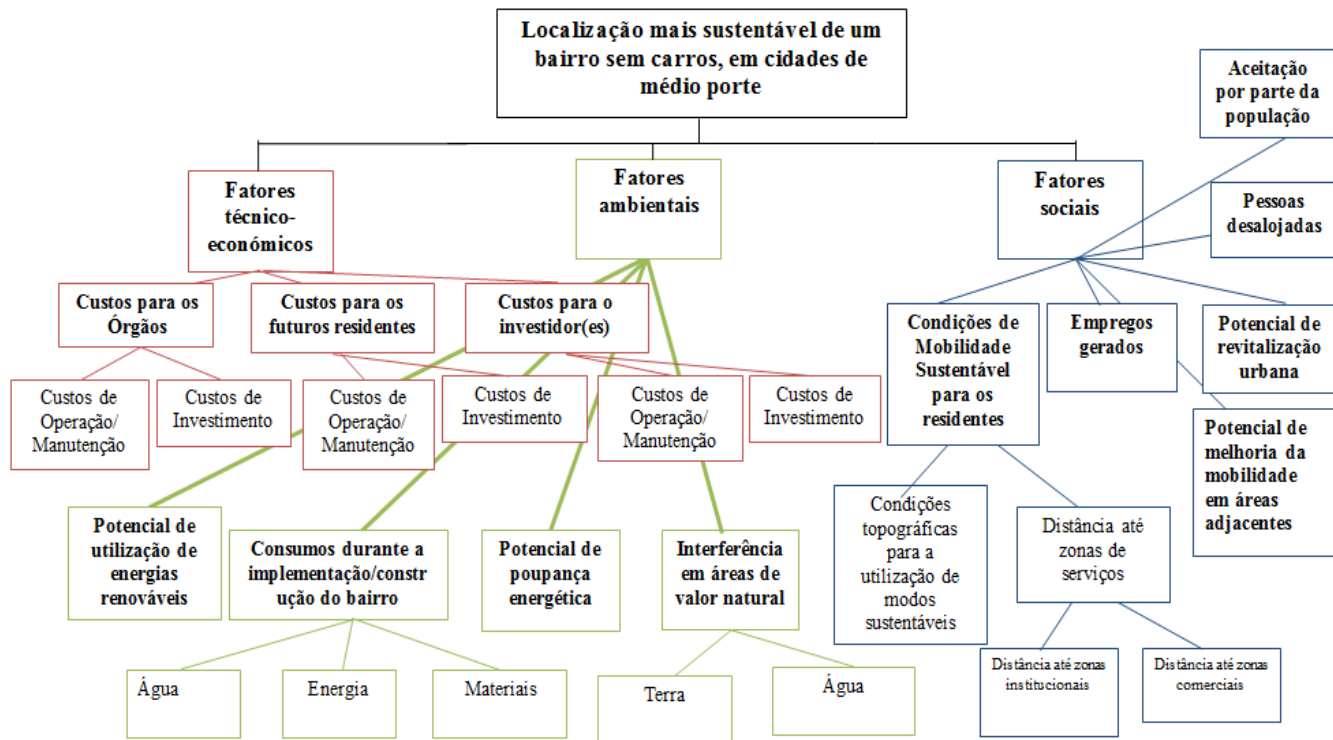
Localização mais sustentável de um bairro sem carros, em cidades de médio porte

Aceitação por parte da população

Fatores técnico-económicos

Fatores ambientais

Fatores sociais

Pessoas desalojadas

Custos para os Órgãos

Custos para os futuros residentes

Custos para o investidor(es)

Condições de Mobilidade Sustentável para os residentes

Empregos gerados

Potencial de revitalização urbana

Custos de Operação/ Manutenção

Custos de Investimento

Custos de Operação/ Manutenção

Custos de Investimento

Custos de Operação/ Manutenção

Custos de Investimento

Potencial de melhoria da mobilidade em áreas adjacentes

Potencial de utilização de energias renováveis

Consumos durante a implementação/construção do bairro

Potencial de poupança energética

Interferência em áreas de valor natural

Condições topográficas para a utilização de modos sustentáveis

Distância até zonas de serviços

Distância até zonas institucionais

Distância até zonas comerciais

Água

Energia

Materiais

Terra

Água